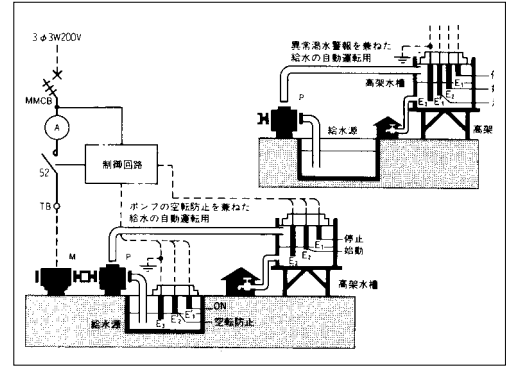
3 φ 3W200V

MMCB

A

52

TB

M

制御回路

ポンプの空転防止を兼ねた給水の自動運転用

P

給水源

$E_3$ $E_2$ $E_1$

ON

空転防止

$E_1$

$E_2$

停止

始動

高架水槽

異常渇水警報を兼ねた給水の自動運転用

P

高架水槽

給水源

$E_1$ $E_2$ $E_3$

高架

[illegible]